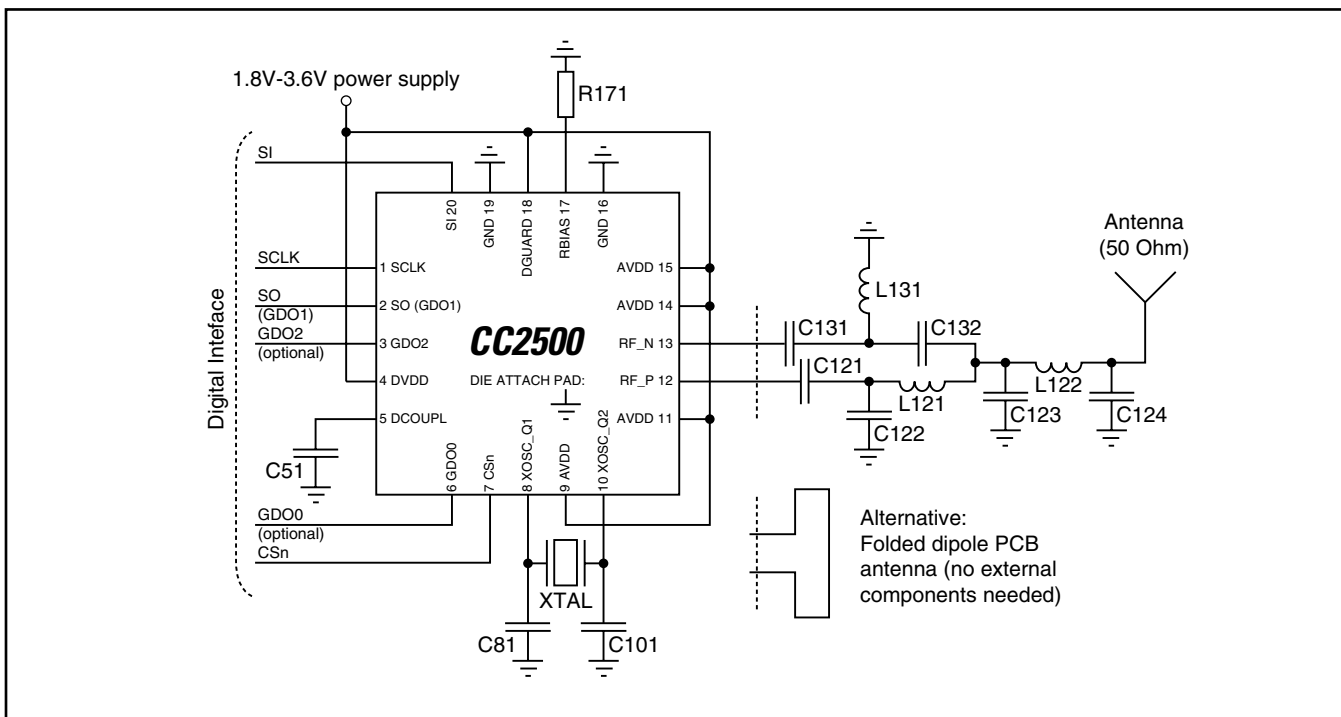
1.8V-3.6V power supply

R171

Digital Inteface

SI

SI 20

GND 19

DGUARD 18

RBIAS 17

GND 16

SCLK

1 SCLK

SO (GDO1)

2 SO (GDO1)

GDO2 (optional)

3 GDO2

4 DVDD

5 DCOUPL

C51

CC2500

DIE ATTACH PAD:

AVDD 15

AVDD 14

RF_N 13

RF_P 12

AVDD 11

6 GDO0

7 CSn

8 XOSC_Q1

9 AVDD

10 XOSC_Q2

GDO0 (optional)

CSn

XTAL

C81

C101

L131

C131

C132

C121

L121

C122

L122

C123

C124

Antenna (50 Ohm)

Alternative:
Folded dipole PCB antenna (no external components needed)